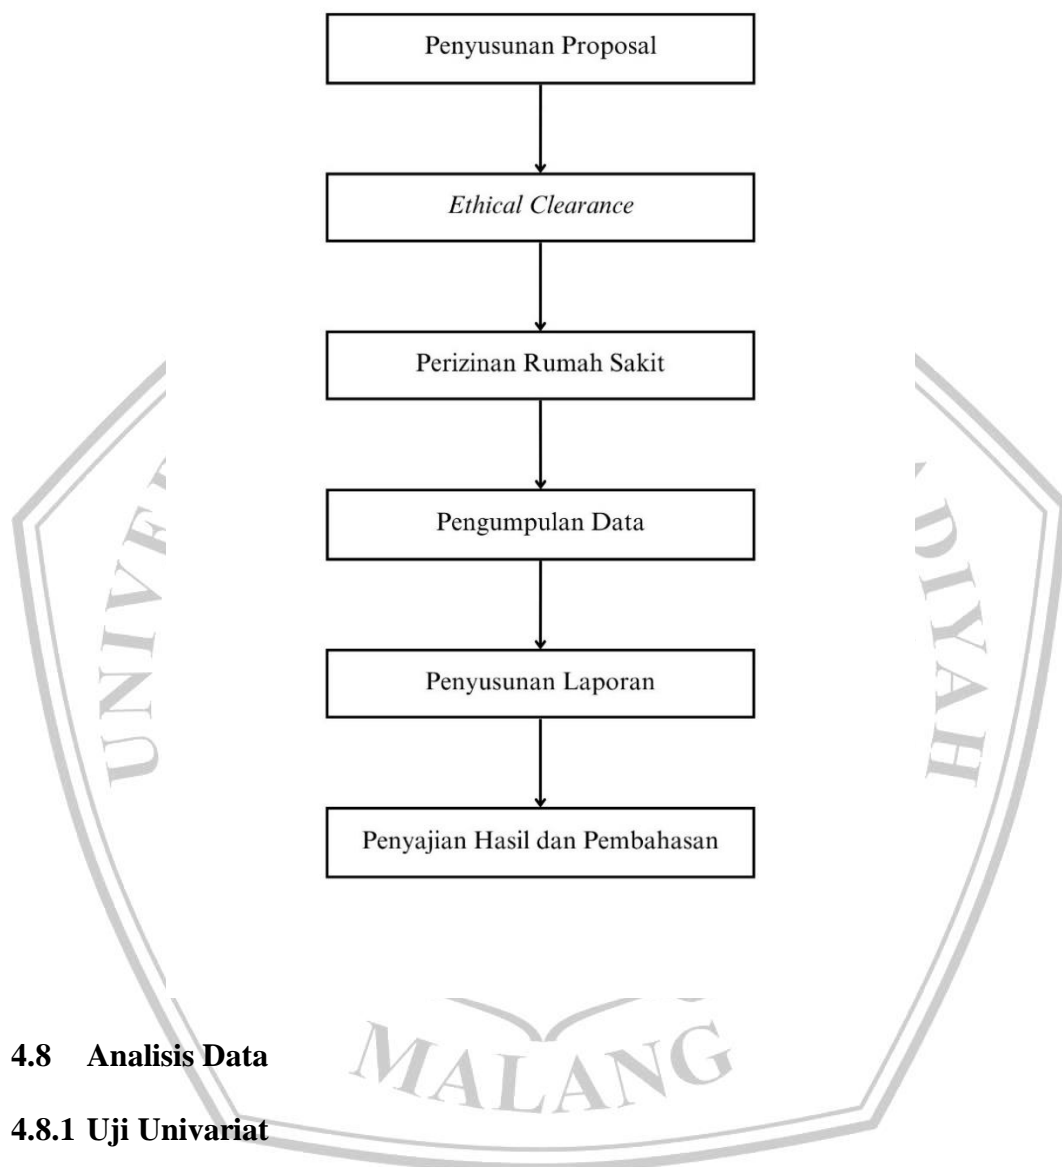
Penyusunan Proposal

*Ethical Clearance*

Perizinan Rumah Sakit

Pengumpulan Data

Penyusunan Laporan

Penyajian Hasil dan Pembahasan

UNIVE DIYAH

MALANG

**4.8 Analisis Data**

**4.8.1 Uji Univariat**